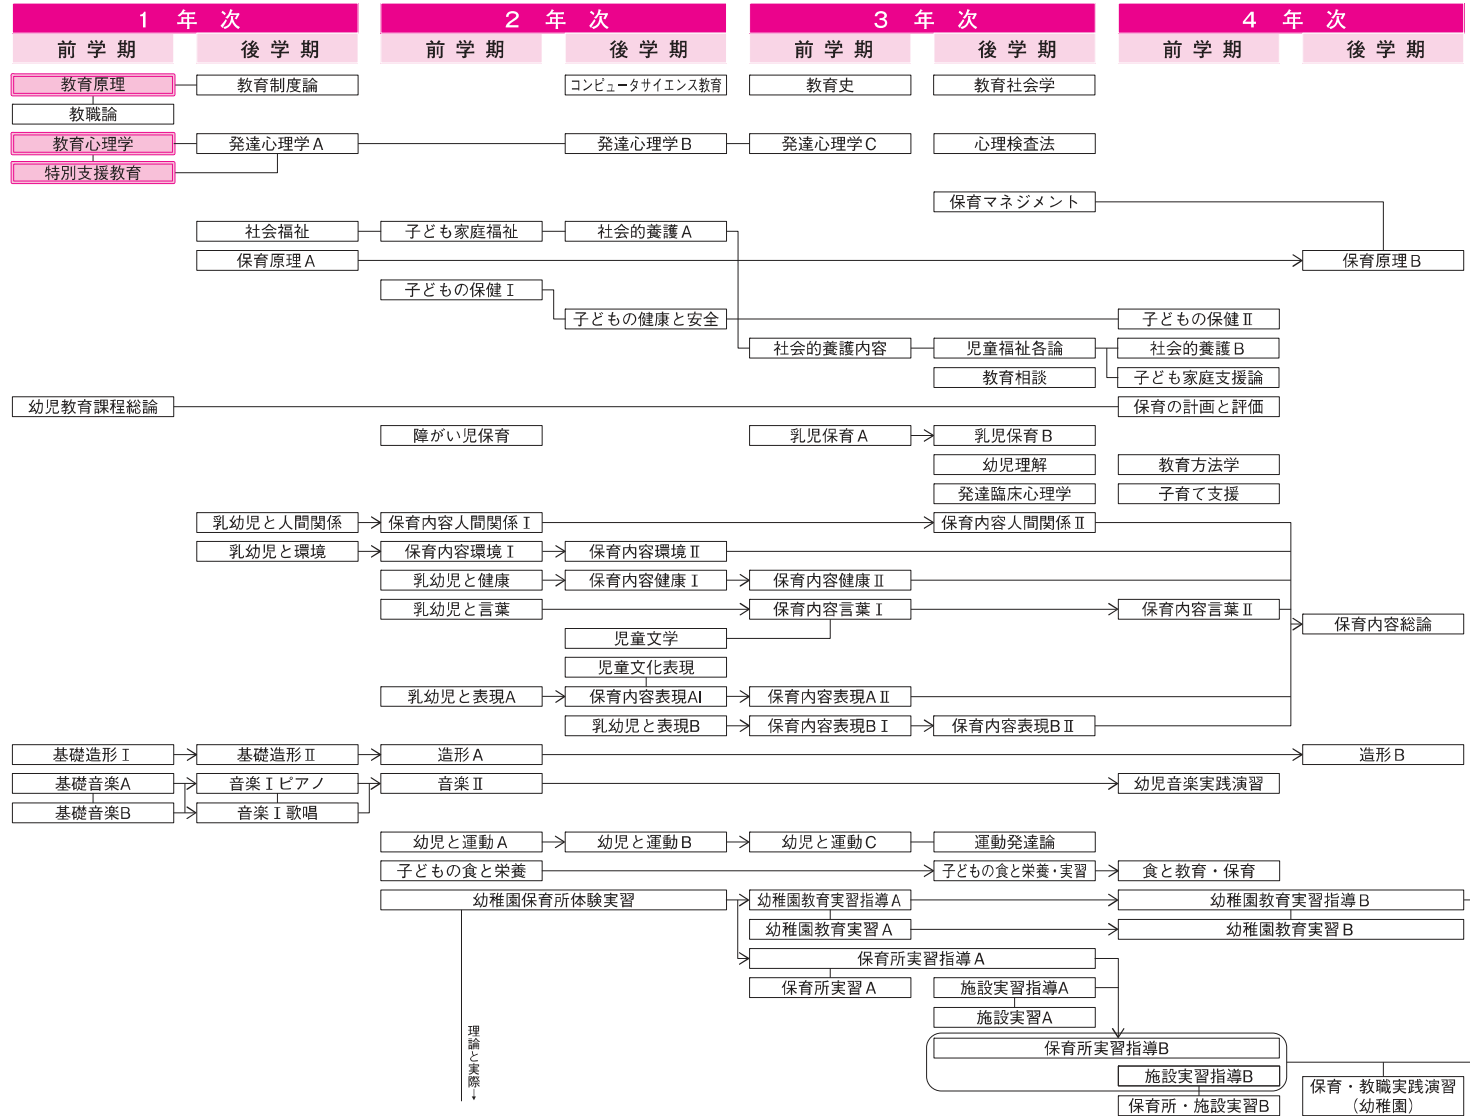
1 年 次
前 学 期
後 学 期
2 年 次
前 学 期
後 学 期
3 年 次
前 学 期
後 学 期
4 年 次
前 学 期
後 学 期

教育原理
教育制度論
コンピュータサイエンス教育
教育史
教育社会学
教職論
教育心理学
発達心理学A
発達心理学B
発達心理学C
心理検査法
特別支援教育
保育マネジメント
社会福祉
子ども家庭福祉
社会的養護A
保育原理A
保育原理B
子どもの保健Ⅰ
子どもの健康と安全
子どもの保健Ⅱ
社会的養護内容
児童福祉各論
社会的養護B
教育相談
子ども家庭支援論
幼児教育課程総論
保育の計画と評価
障がい児保育
乳児保育A
乳児保育B
幼児理解
教育方法学
発達臨床心理学
子育て支援
乳幼児と人間関係
保育内容人間関係Ⅰ
保育内容人間関係Ⅱ
乳幼児と環境
保育内容環境Ⅰ
保育内容環境Ⅱ
乳幼児と健康
保育内容健康Ⅰ
保育内容健康Ⅱ
乳幼児と言葉
保育内容言葉Ⅰ
保育内容言葉Ⅱ
保育内容総論
児童文学
児童文化表現
乳幼児と表現A
保育内容表現AI
保育内容表現AⅡ
乳幼児と表現B
保育内容表現BⅠ
保育内容表現BⅡ
基礎造形Ⅰ
基礎造形Ⅱ
造形A
造形B
基礎音楽A
音楽Ⅰピアノ
音楽Ⅱ
幼児音楽実践演習
基礎音楽B
音楽Ⅰ歌唱
幼児と運動A
幼児と運動B
幼児と運動C
運動発達論
子どもの食と栄養
子どもの食と栄養・実習
食と教育・保育
幼稚園保育所体験実習
幼稚園教育実習指導A
幼稚園教育実習指導B
幼稚園教育実習A
幼稚園教育実習B
保育所実習指導A
保育所実習A
施設実習指導A
施設実習A
保育所実習指導B
施設実習指導B
保育所・施設実習B
保育・教職実践演習（幼稚園）
理論と実際